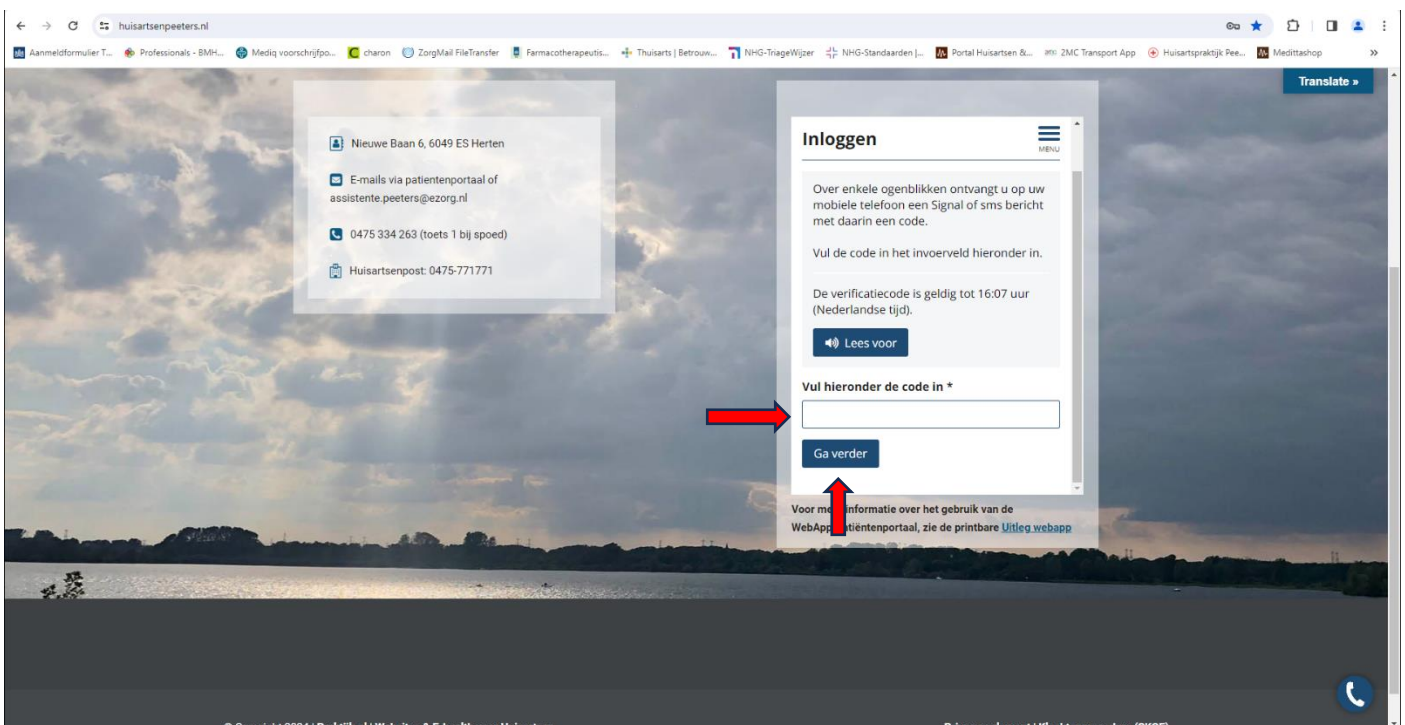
huisartsenpeeters.nl

Aanmeldformulier T... Professionals - BMH... Mediq voorschrijfpo... charon ZorgMail FileTransfer Farmacotherapeutis... Thuisarts | Betrouw... NHG-TriageWijzer NHG-Standaarden |... Portal Huisartsen &... 2MC Transport App Huisartspraktijk Pee... Medittashop »

Translate »

Nieuwe Baan 6, 6049 ES Herten

E-mails via patientenportaal of assistente.peeters@ezorg.nl

0475 334 263 (toets 1 bij spoed)

Huisartsenpost: 0475-771771

Inloggen

MENU

Over enkele ogenblikken ontvangt u op uw mobiele telefoon een Signal of sms bericht met daarin een code.

Vul de code in het invoerveld hieronder in.

De verificatiecode is geldig tot 16:07 uur (Nederlandse tijd).

Lees voor

Vul hieronder de code in *

Ga verder

Voor me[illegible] informatie over het gebruik van de WebApp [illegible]tiëntenportaal, zie de printbare Uitleg webapp

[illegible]